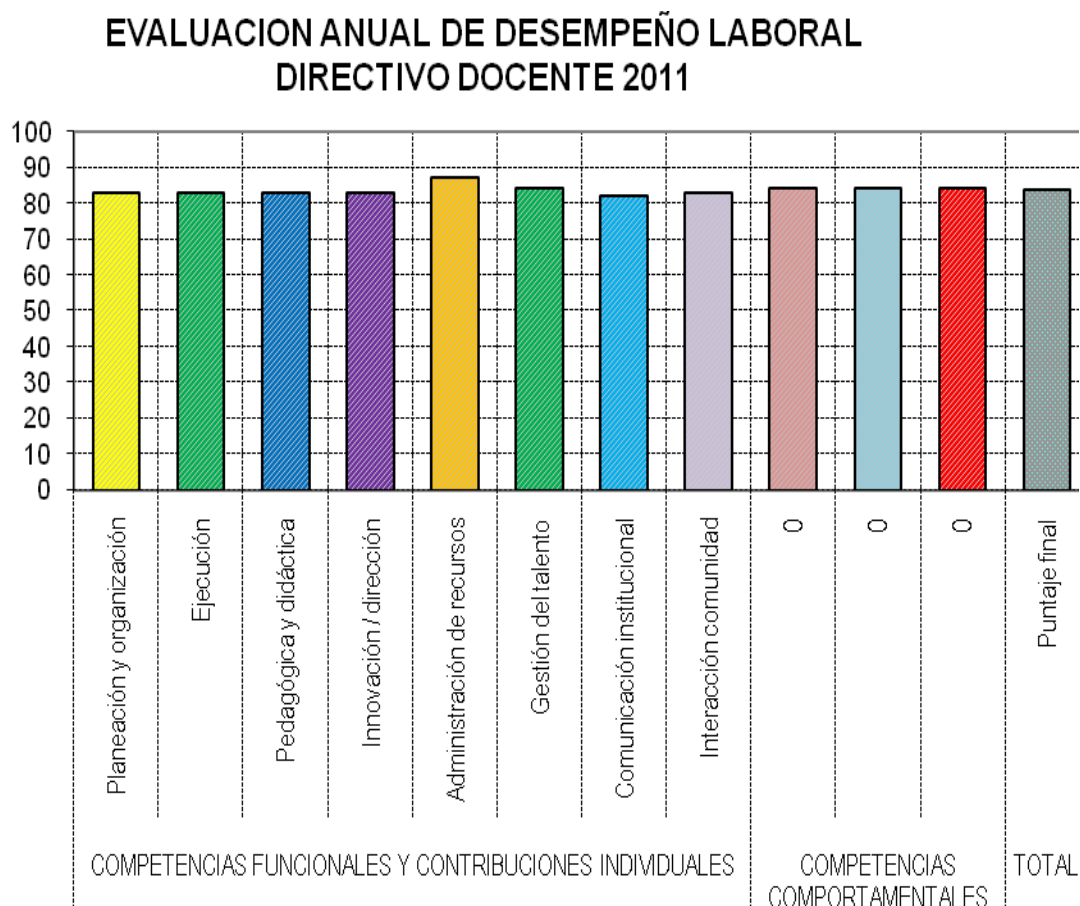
EVALUACION ANUAL DE DESEMPEÑO LABORAL
DIRECTIVO DOCENTE 2011

100
90
80
70
60
50
40
30
20
10
0

Planeación y organización
Ejecución
Pedagógica y didáctica
Innovación / dirección
Administración de recursos
Gestión del talento
Comunicación institucional
Interacción comunidad
0
0
0
Puntaje final

COMPETENCIAS FUNCIONALES Y CONTRIBUCIONES INDIVIDUALES
COMPETENCIAS COMPORTAMENTALES
TOTAL